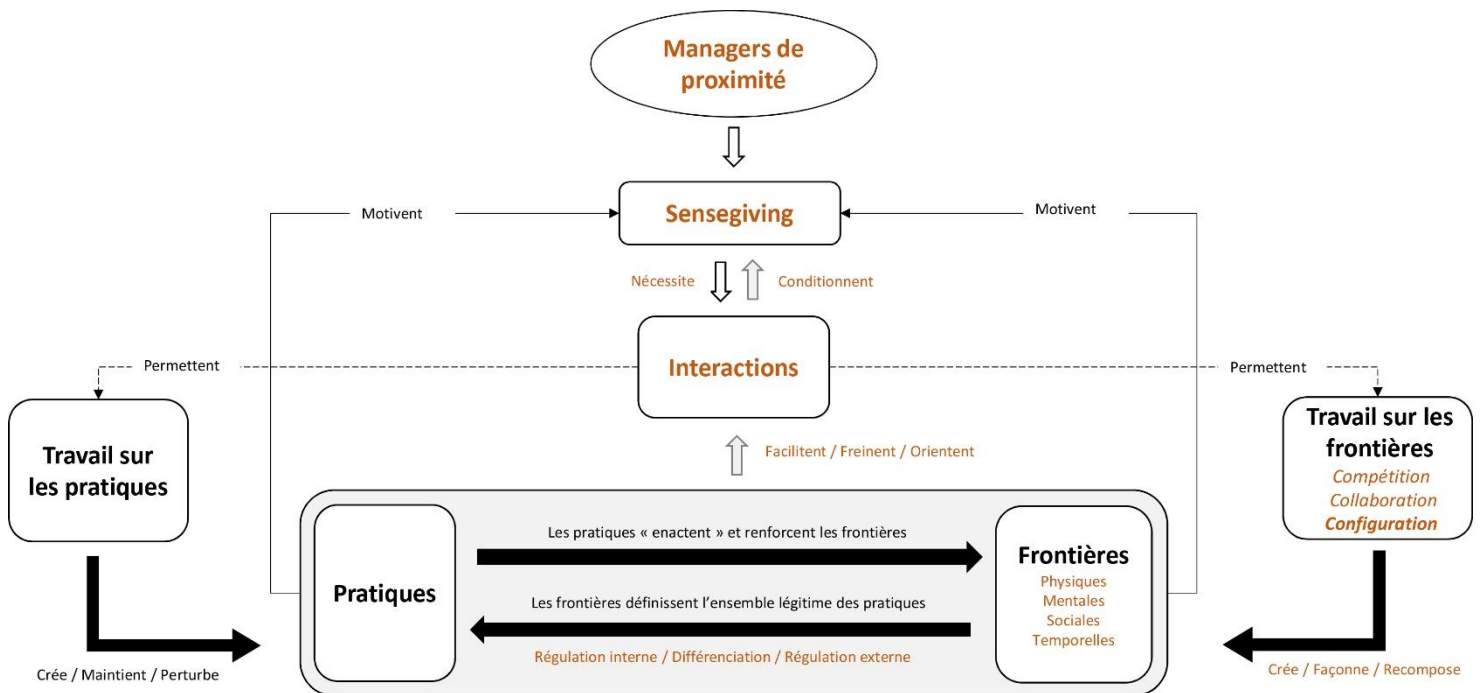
Managers de proximité

Motivent

Sensegiving

Motivent

Nécessite

Conditionnent

Permettent

Interactions

Permettent

Travail sur les pratiques

Facilitent / Freinent / Orientent

Travail sur les frontières
Compétition
Collaboration
Configuration

Pratiques

Les pratiques « enactent » et renforcent les frontières

Les frontières définissent l'ensemble légitime des pratiques

Régulation interne / Différenciation / Régulation externe

Frontières
Physiques
Mentales
Sociales
Temporelles

Crée / Maintient / Perturbe

Crée / Façonne / Recompose